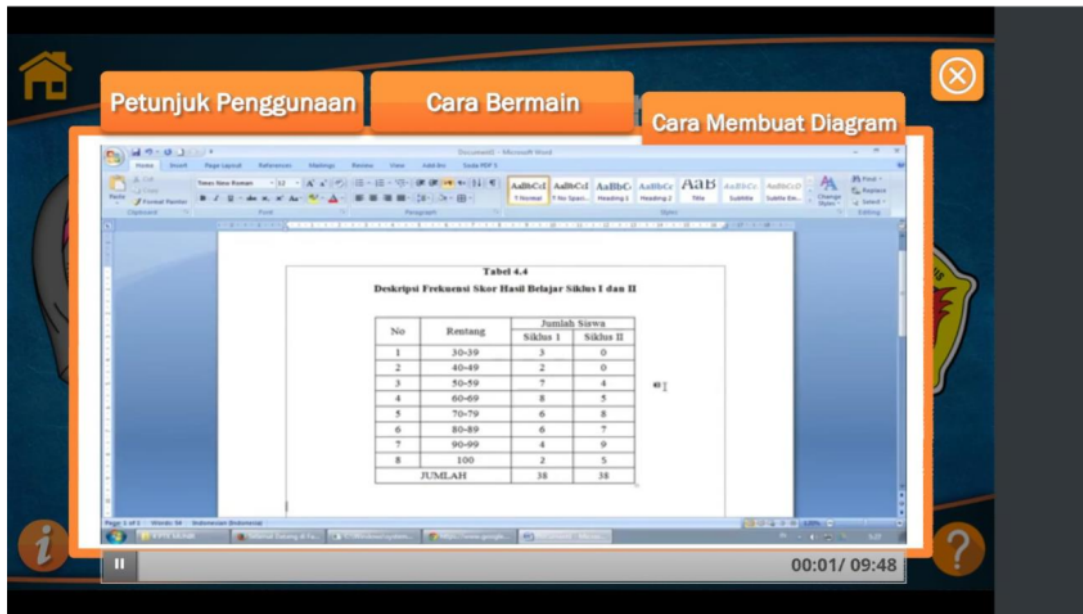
Petunjuk Penggunaan

Cara Bermain

Cara Membuat Diagram

Document1 - Microsoft Word

Home Insert Page Layout References Mailings Review View Add-Ins Foxit PDF

Cut Copy Format Painter Paste Clipboard

Times New Roman 12

Font

Paragraph

AaBbCcI Normal AaBbCcI No Spaci... AaBbC Heading 1 AaBbCc Heading 2 AaB Title AaBbCc Subtitle AaBbCcD Subtle Em...

Change Styles

Find Replace Select Editing

Styles

Tabel 4.4

Deskripsi Frekuensi Skor Hasil Belajar Siklus I dan II

| No | Rentang | Jumlah Siswa | |
|---|---|---|---|
| | | Siklus 1 | Siklus II |
| 1 | 30-39 | 3 | 0 |
| 2 | 40-49 | 2 | 0 |
| 3 | 50-59 | 7 | 4 |
| 4 | 60-69 | 8 | 5 |
| 5 | 70-79 | 6 | 8 |
| 6 | 80-89 | 6 | 7 |
| 7 | 90-99 | 4 | 9 |
| 8 | 100 | 2 | 5 |
| JUMLAH | | 38 | 38 |

Page: 1 of 1 Words: 54 Indonesian (Indonesia)

00:01/ 09:48